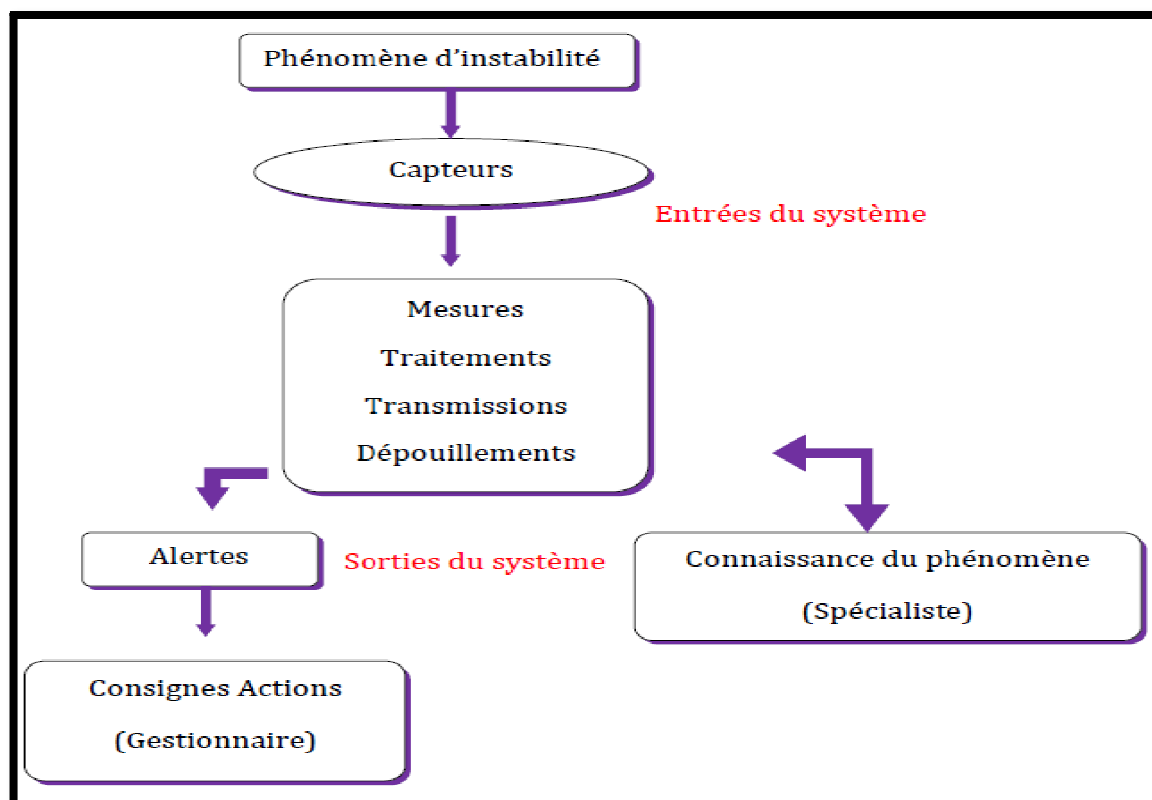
Phénomène d'instabilité

Capteurs

Entrées du système

Mesures

Traitements

Transmissions

Dépouillements

Alertes

Sorties du système

Connaissance du phénomène

(Spécialiste)

Consignes Actions

(Gestionnaire)